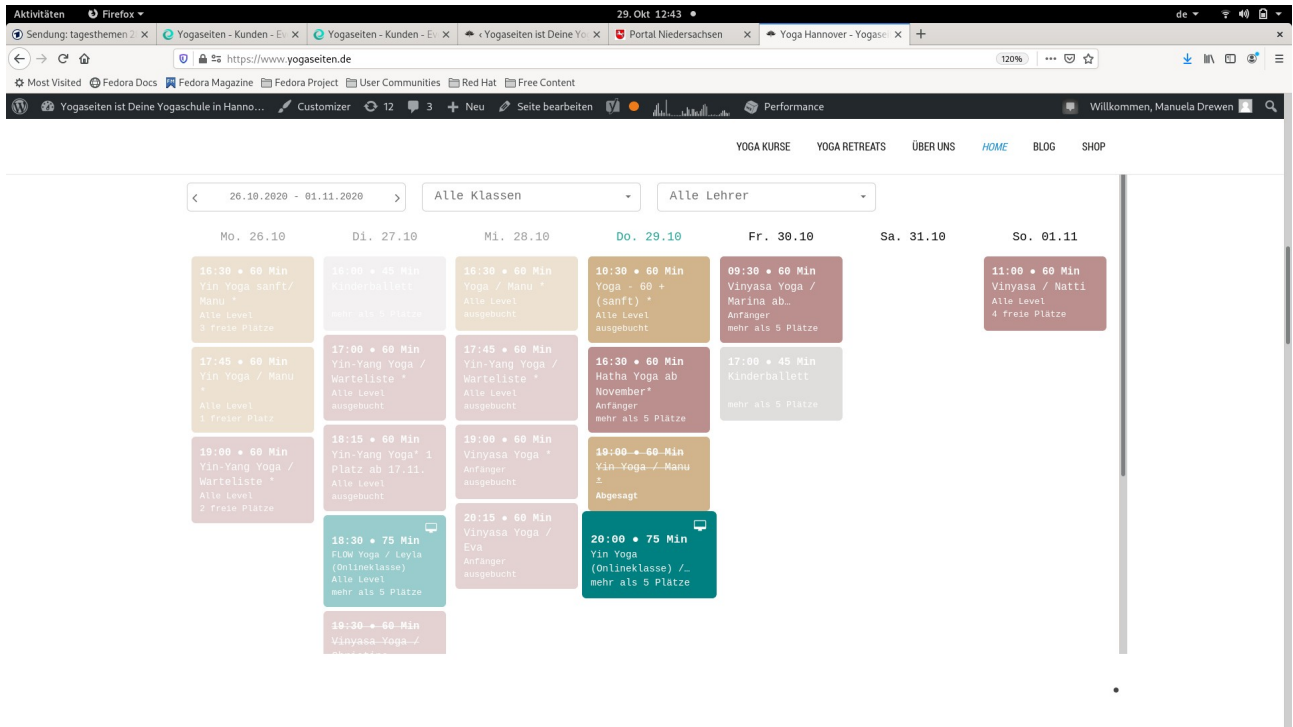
Aktivitäten Firefox 29. Okt 12:43 ● de

Sendung: tagesthemen 2 × Yogaseiten - Kunden - E × Yogaseiten - Kunden - E × ‹ Yogaseiten ist Deine Yo × Portal Niedersachsen × Yoga Hannover - Yogase × +

https://www.yogaseiten.de 120%

Most Visited Fedora Docs Fedora Magazine Fedora Project User Communities Red Hat Free Content

Yogaseiten ist Deine Yogaschule in Hanno... Customizer 12 3 Neu Seite bearbeiten Performance Willkommen, Manuela Drewen

YOGA KURSE YOGA RETREATS ÜBER UNS HOME BLOG SHOP

‹ 26.10.2020 - 01.11.2020 › Alle Klassen Alle Lehrer

Mo. 26.10 Di. 27.10 Mi. 28.10 Do. 29.10 Fr. 30.10 Sa. 31.10 So. 01.11

16:30 • 60 Min Yin Yoga sanft/ Manu * Alle Level 3 freie Plätze

17:45 • 60 Min Yin Yoga / Manu * Alle Level 1 freier Platz

19:00 • 60 Min Yin-Yang Yoga / Warteliste * Alle Level 2 freie Plätze

16:00 • 45 Min Kinderballett mehr als 5 Plätze

17:00 • 60 Min Yin-Yang Yoga / Warteliste * Alle Level ausgebucht

18:15 • 60 Min Yin-Yang Yoga* 1 Platz ab 17.11. Alle Level ausgebucht

18:30 • 75 Min FLOW Yoga / Leyla (Onlineklasse) Alle Level mehr als 5 Plätze

19:30 • 60 Min Vinyasa Yoga /

16:30 • 60 Min Yoga / Manu * Alle Level ausgebucht

17:45 • 60 Min Yin-Yang Yoga / Warteliste * Alle Level ausgebucht

19:00 • 60 Min Vinyasa Yoga * Anfänger ausgebucht

20:15 • 60 Min Vinyasa Yoga / Eva Anfänger ausgebucht

10:30 • 60 Min Yoga - 60 + (sanft) * Alle Level ausgebucht

16:30 • 60 Min Hatha Yoga ab November* Anfänger mehr als 5 Plätze

10:00 • 60 Min Yin Yoga / Manu * Abgesagt

20:00 • 75 Min Yin Yoga (Onlineklasse) /… mehr als 5 Plätze

09:30 • 60 Min Vinyasa Yoga / Marina ab… Anfänger mehr als 5 Plätze

17:00 • 45 Min Kinderballett mehr als 5 Plätze

11:00 • 60 Min Vinyasa / Natti Alle Level 4 freie Plätze